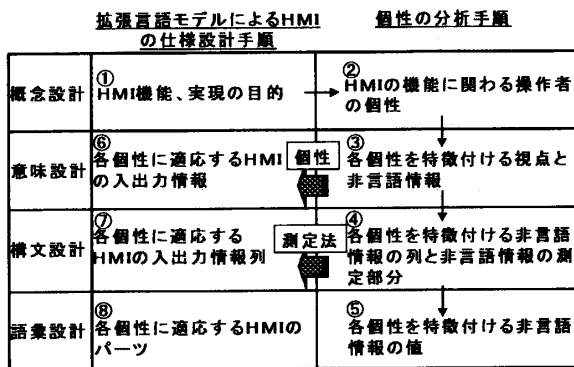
拡張言語モデルによるHMIの仕様設計手順

個性の分析手順

| | 拡張言語モデルによるHMIの仕様設計手順 | | 個性の分析手順 |
|---|---|---|---|
| 概念設計 | ① HMI機能、実現の目的 | | ② HMIの機能に関わる操作者の個性 |
| 意味設計 | ⑥ 各個性に適応するHMIの入出力情報 | 個性 | ③ 各個性を特徴付ける視点と非言語情報 |
| 構文設計 | ⑦ 各個性に適応するHMIの入出力情報列 | 測定法 | ④ 各個性を特徴付ける非言語情報の列と非言語情報の測定部分 |
| 語彙設計 | ⑧ 各個性に適応するHMIのパーツ | | ⑤ 各個性を特徴付ける非言語情報の値 |